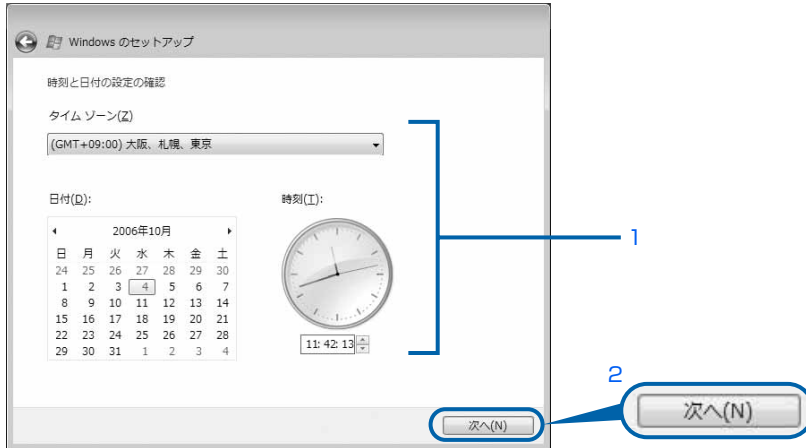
Windows のセットアップ

時刻と日付の設定の確認

タイム ゾーン(Z)

(GMT+09:00) 大阪、札幌、東京

日付(D):

2006年10月

| 日 | 月 | 火 | 水 | 木 | 金 | 土 |
|---|---|---|---|---|---|---|
| 24 | 25 | 26 | 27 | 28 | 29 | 30 |
| 1 | 2 | 3 | 4 | 5 | 6 | 7 |
| 8 | 9 | 10 | 11 | 12 | 13 | 14 |
| 15 | 16 | 17 | 18 | 19 | 20 | 21 |
| 22 | 23 | 24 | 25 | 26 | 27 | 28 |
| 29 | 30 | 31 | 1 | 2 | 3 | 4 |

時刻(T):

11: 42: 13

1

2

次へ(N)

次へ(N)